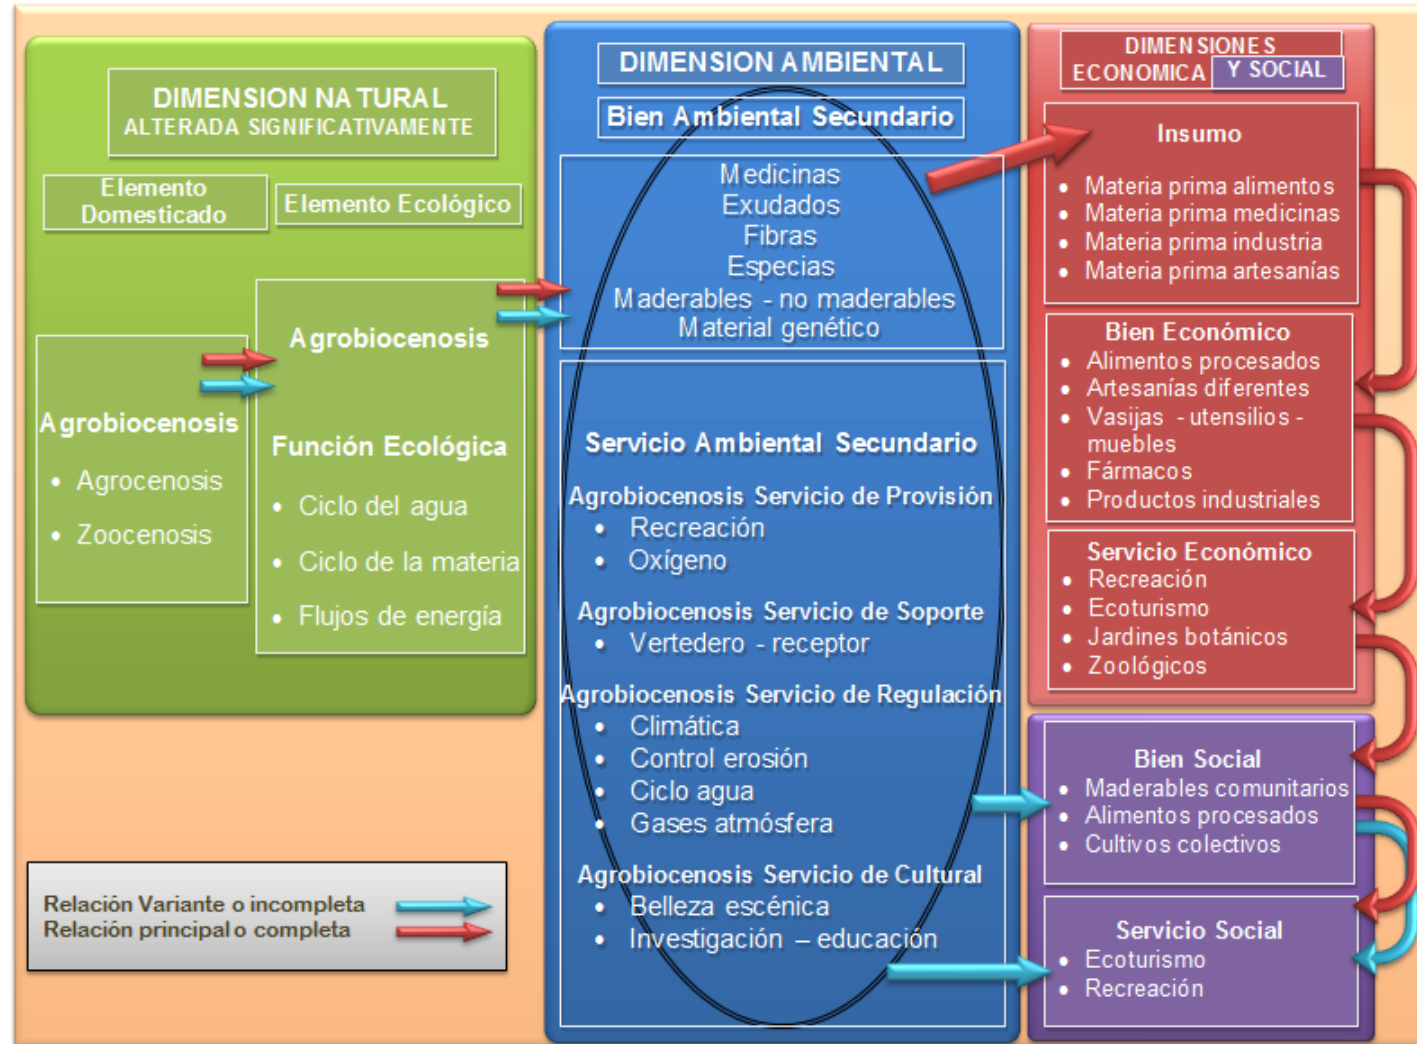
DIMENSION NATURAL
ALTERADA SIGNIFICATIVAMENTE

Elemento Domesticado

Elemento Ecológico

Agrobiocenosis
• Agrocenosis
• Zoocenosis

Agrobiocenosis

Función Ecológica
• Ciclo del agua
• Ciclo de la materia
• Flujos de energía

Relación Variante o incompleta
Relación principal o completa

DIMENSION AMBIENTAL

Bien Ambiental Secundario

Medicinas
Exudados
Fibras
Especias
Maderables - no maderables
Material genético

Servicio Ambiental Secundario

Agrobiocenosis Servicio de Provisión
• Recreación
• Oxígeno

Agrobiocenosis Servicio de Soporte
• Vertedero - receptor

Agrobiocenosis Servicio de Regulación
• Climática
• Control erosión
• Ciclo agua
• Gases atmósfera

Agrobiocenosis Servicio de Cultural
• Belleza escénica
• Investigación – educación

DIMENSIONES ECONOMICA Y SOCIAL

Insumo
• Materia prima alimentos
• Materia prima medicinas
• Materia prima industria
• Materia prima artesanías

Bien Económico
• Alimentos procesados
• Artesanías diferentes
• Vasijas - utensilios - muebles
• Fármacos
• Productos industriales

Servicio Económico
• Recreación
• Ecoturismo
• Jardines botánicos
• Zoológicos

Bien Social
• Maderables comunitarios
• Alimentos procesados
• Cultivos colectivos

Servicio Social
• Ecoturismo
• Recreación